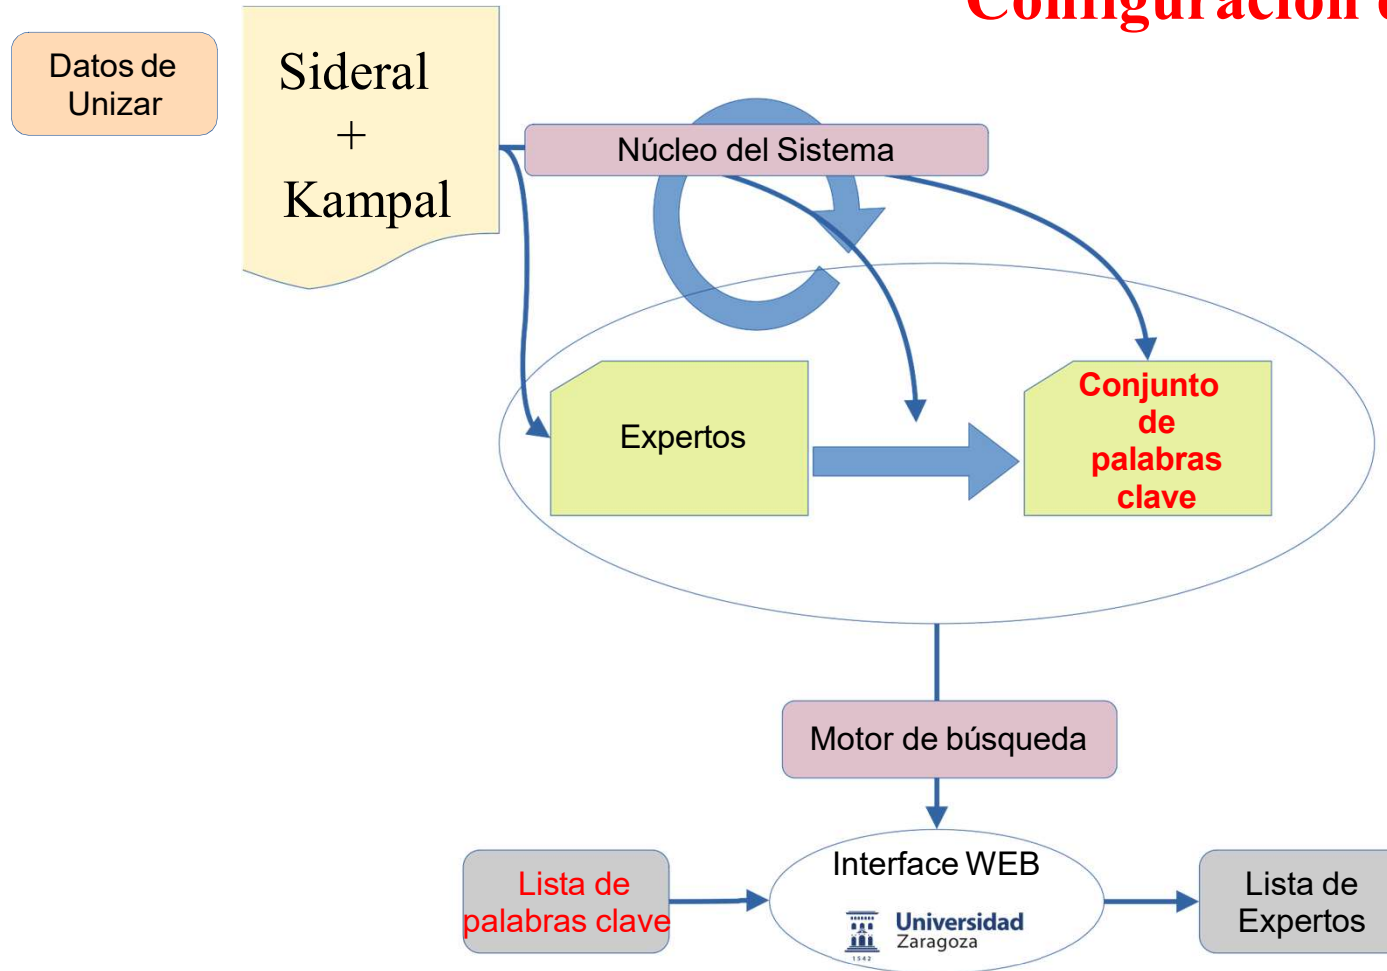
Configuración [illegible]

Datos de Unizar

Sideral + Kampal

Núcleo del Sistema

Expertos

Conjunto de palabras clave

Motor de búsqueda

Lista de palabras clave

Interface WEB

Universidad Zaragoza

1542

Lista de Expertos